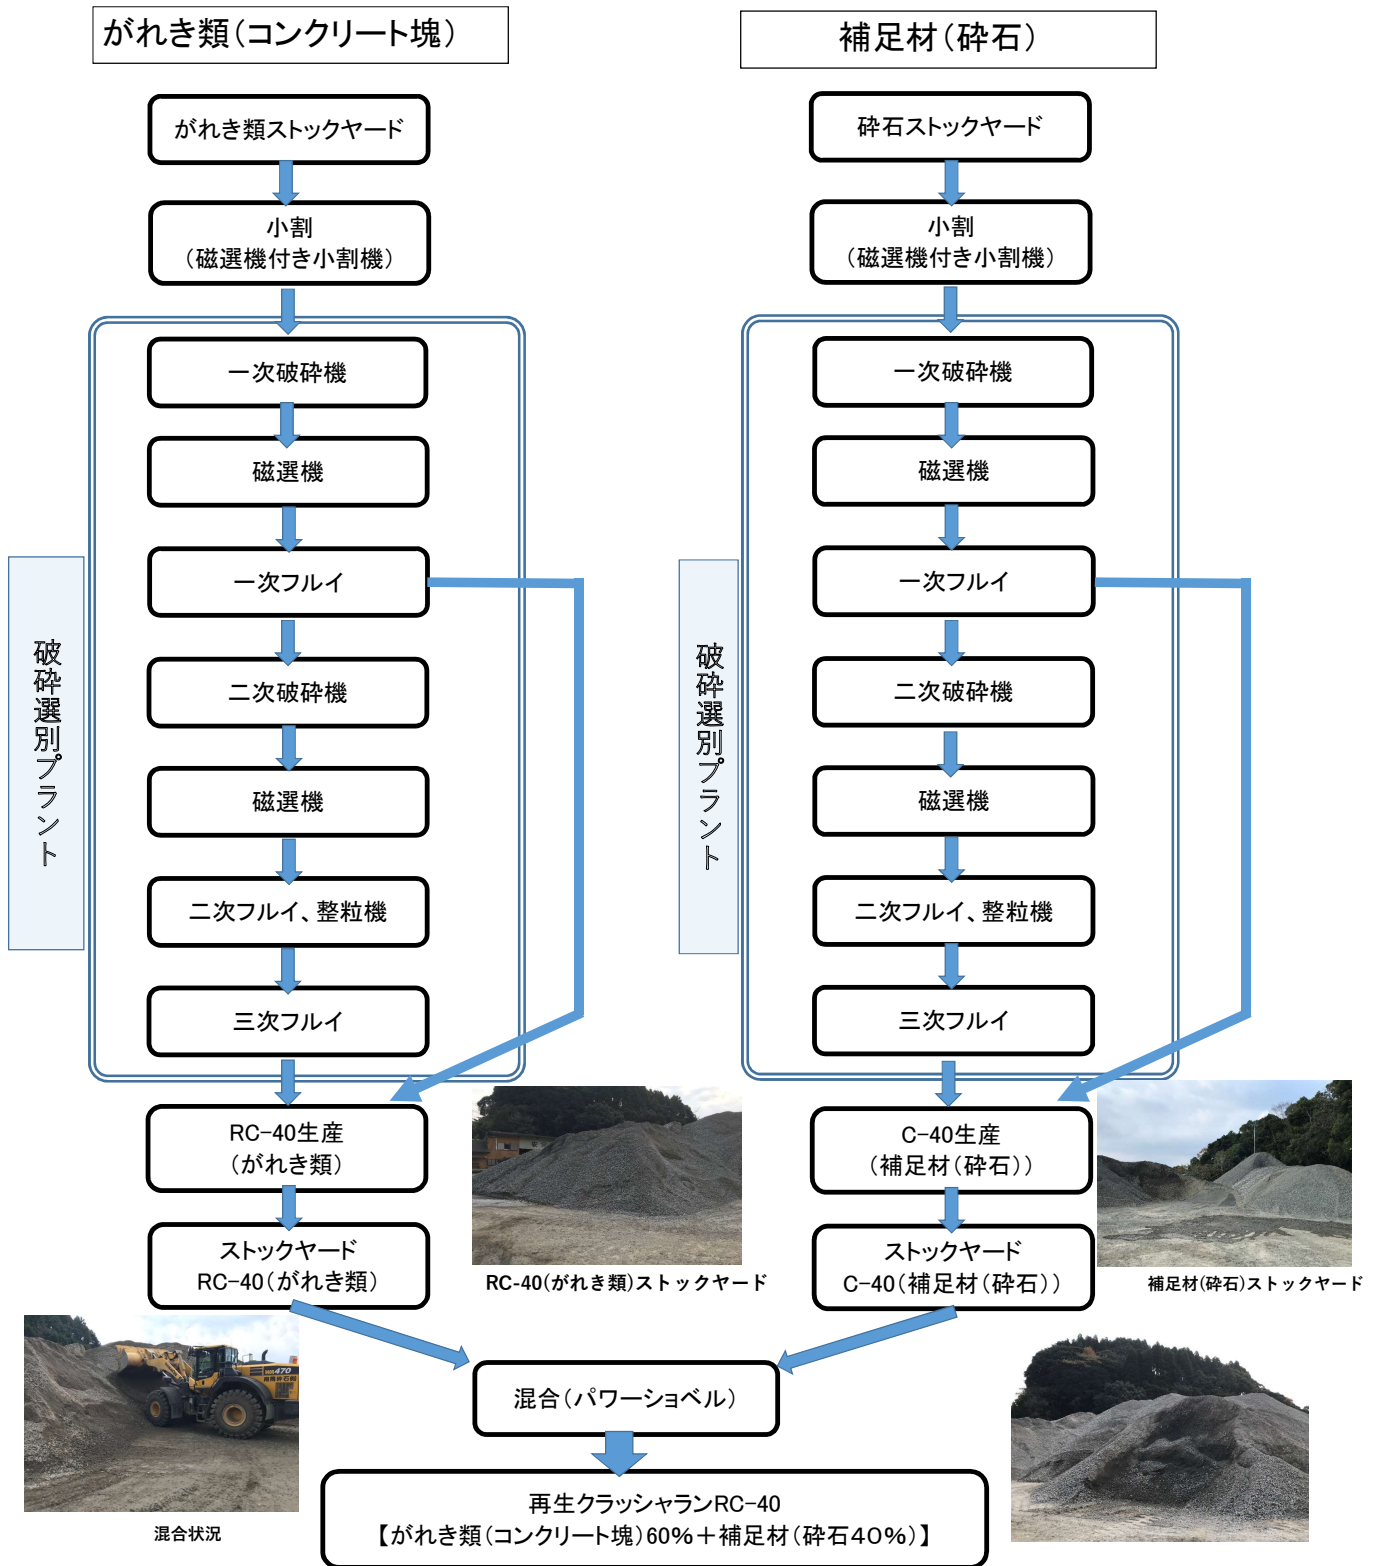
がれき類（コンクリート塊）

補足材（砕石）

がれき類ストックヤード

小割
（磁選機付き小割機）

一次破砕機

磁選機

一次フルイ

二次破砕機

磁選機

二次フルイ、整粒機

三次フルイ

破砕選別プラント

RC−40生産
（がれき類）

ストックヤード
RC−40（がれき類）

RC-40(がれき類)ストックヤード

砕石ストックヤード

小割
（磁選機付き小割機）

一次破砕機

磁選機

一次フルイ

二次破砕機

磁選機

二次フルイ、整粒機

三次フルイ

破砕選別プラント

C−40生産
（補足材（砕石））

ストックヤード
C−40（補足材（砕石））

補足材(砕石)ストックヤード

混合（パワーショベル）

混合状況

再生クラッシャランRC−40
【がれき類（コンクリート塊）60%＋補足材（砕石40%）】